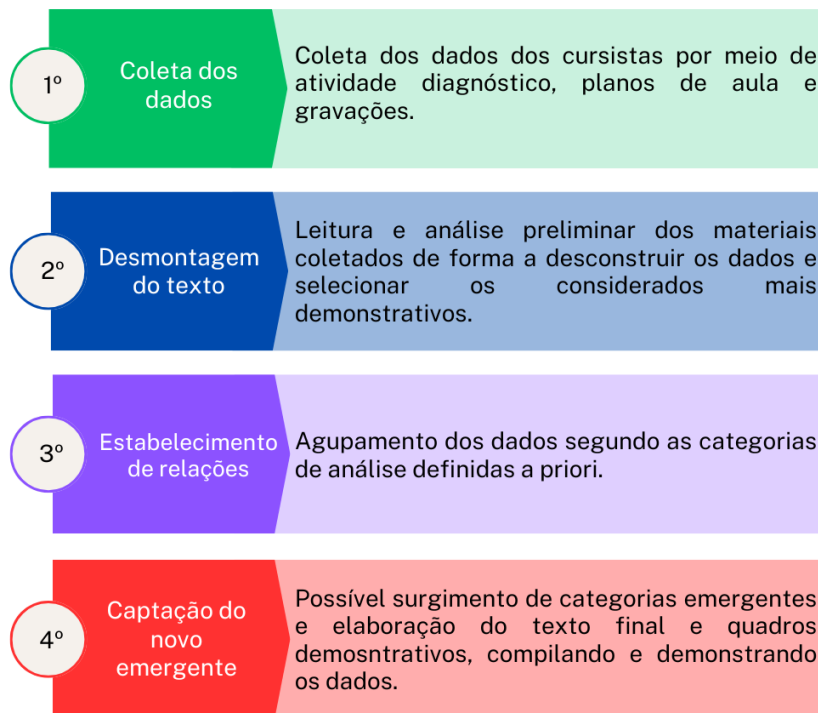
1º

Coleta dos dados

Coleta dos dados dos cursistas por meio de atividade diagnóstico, planos de aula e gravações.

2º

Desmontagem do texto

Leitura e análise preliminar dos materiais coletados de forma a desconstruir os dados e selecionar os considerados mais demonstrativos.

3º

Estabelecimento de relações

Agupamento dos dados segundo as categorias de análise definidas a priori.

4º

Captação do novo emergente

Possível surgimento de categorias emergentes e elaboração do texto final e quadros demosntrativos, compilando e demonstrando os dados.